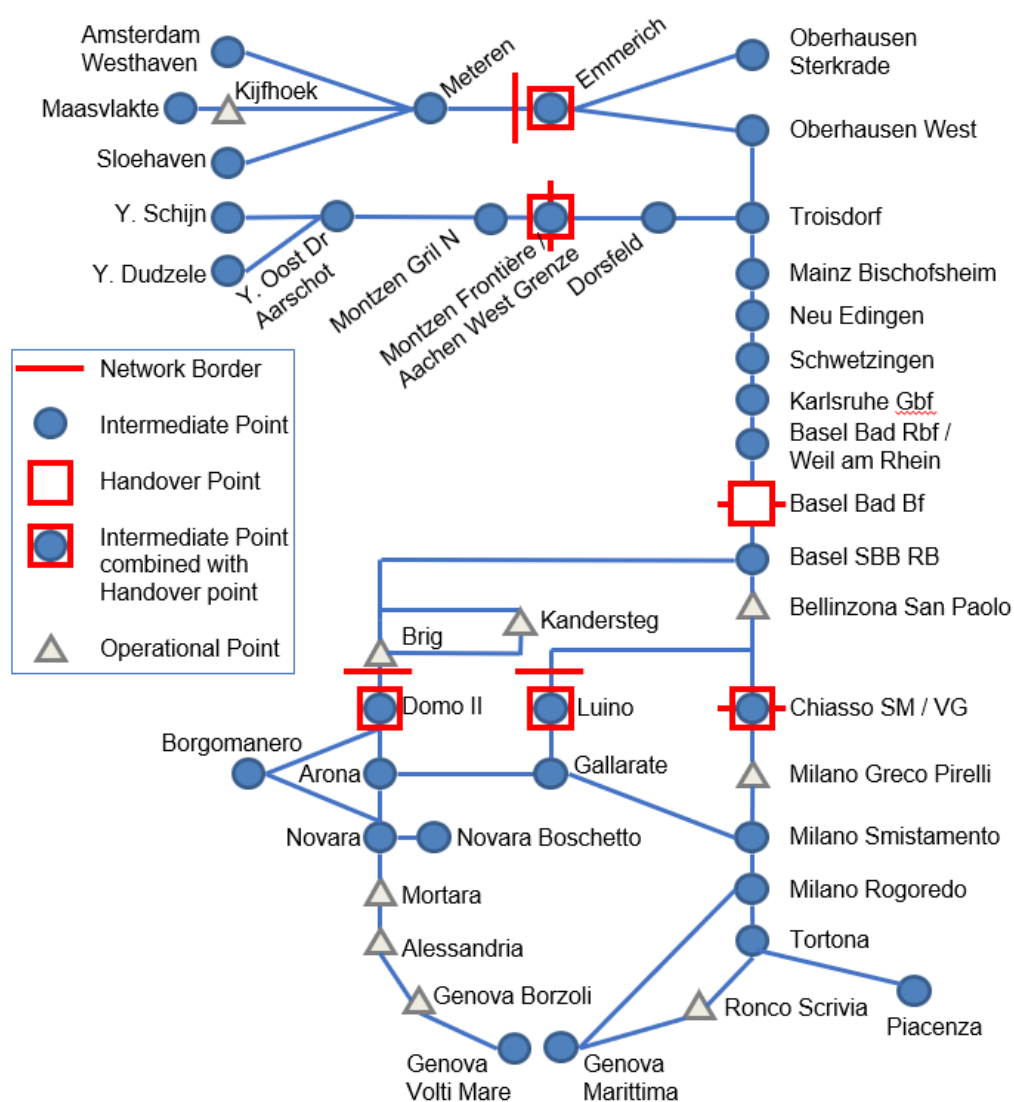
Amsterdam Westhaven
Maasvlakte
Kijfhoek
Sloehaven
Meteren
Emmerich
Oberhausen Sterkrade
Oberhausen West
Y. Schijn
Y. Dudzele
Y. Oost Dr Aarschot
Montzen Gril N
Montzen Frontière / Aachen West Grenze
Dorsfeld
Troisdorf
Mainz Bischofsheim
Neu Edingen
Schwetzingen
Karlsruhe Gbf
Basel Bad Rbf / Weil am Rhein
Basel Bad Bf
Basel SBB RB
Bellinzona San Paolo
Network Border
Intermediate Point
Handover Point
Intermediate Point combined with Handover point
Operational Point
Brig
Kandersteg
Domo II
Luino
Chiasso SM / VG
Borgomanero
Arona
Gallarate
Milano Greco Pirelli
Novara
Novara Boschetto
Milano Smistamento
Mortara
Milano Rogoredo
Alessandria
Tortona
Genova Borzoli
Ronco Scrivia
Piacenza
Genova Volti Mare
Genova Marittima